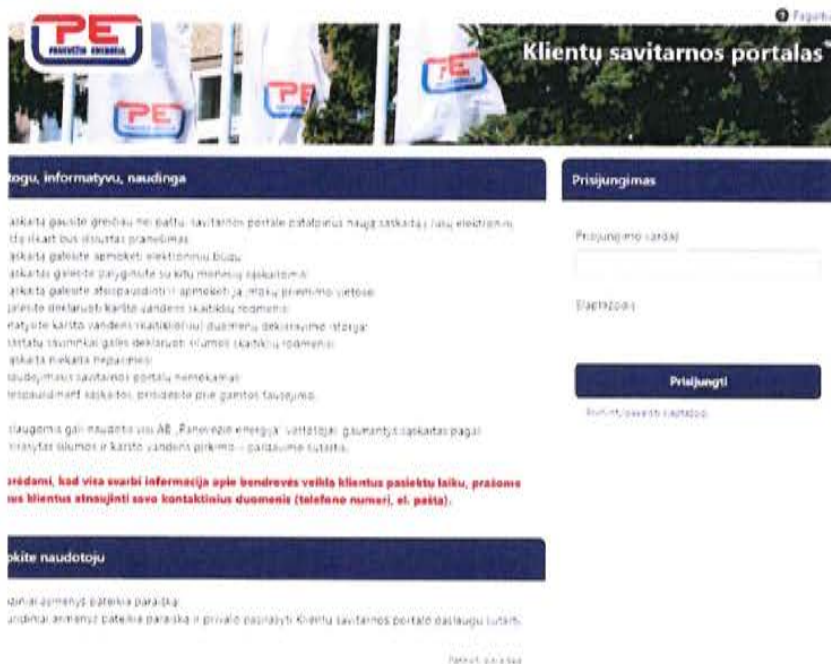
PE PANEVĖŽIO ENERGIJA

Pagalba

Klientų savitarnos portalas

togu, informatyvu, naudinga

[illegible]

Prisijungimas

Prisijungimo vardas

Slaptažodis

Prisijungti

Pamiršote slaptažodį

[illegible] paslaugomis gali naudotis visi AB „Panevėžio energija“ vartotojai, gaunantys sąskaitas pagal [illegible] šilumos ir karšto vandens pirkimo – pardavimo sutartis.

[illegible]rėdami, kad visa svarbi informacija apie bendrovės veiklą klientus pasiektų laiku, prašome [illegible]us klientus atnaujinti savo kontaktinius duomenis (telefono numerį, el. paštą).

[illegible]kite naudotoju

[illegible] asmenys pateikia paraišką.
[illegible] asmenys pateikia paraišką ir privalo pasirašyti Klientų savitarnos portalo paslaugų sutartį.

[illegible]